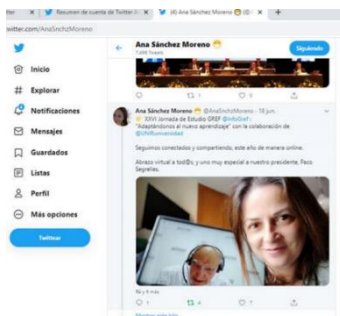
Resumen de cuenta de Twitter | (4) Ana Sánchez Moreno 😊 (@ | +

twitter.com/AnaSnchzMoreno

Inicio
Explorar
Notificaciones
Mensajes
Guardados
Listas
Perfil
Más opciones
Twittear

Ana Sánchez Moreno 😊
7.494 Tweets

Siguiendo

Ana Sánchez Moreno 😊 @AnaSnchzMoreno · 18 jun.
XXVI Jornada de Estudio GREF @InfoGref: "Adaptándonos al nuevo aprendizaje" con la colaboración de @UNIRuniversidad

Seguimos conectados y compartiendo, este año de manera online.

Abrazo virtual a tod@s, y uno muy especial a nuestro presidente, Paco Segrelles.

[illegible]

4